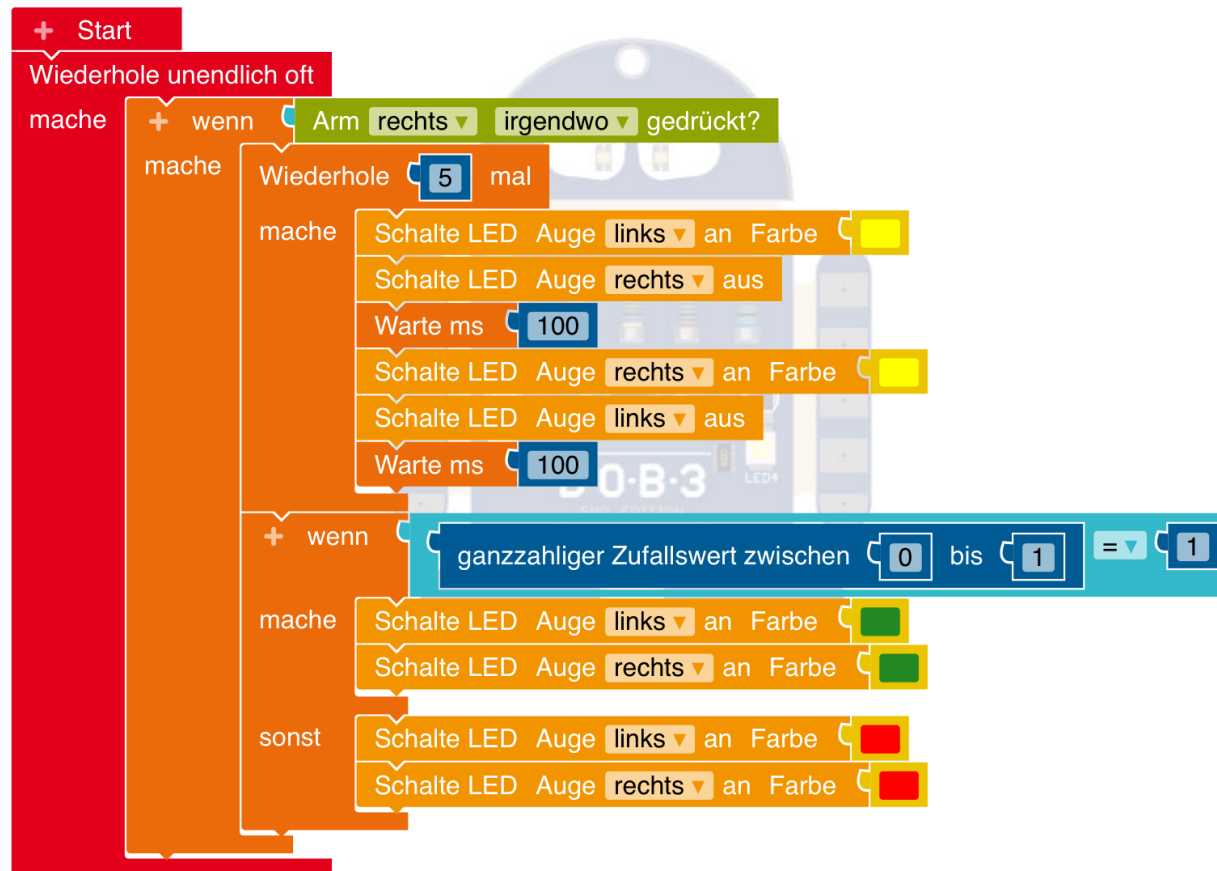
Start
Wiederhole unendlich oft
mache
wenn
Arm rechts irgendwo gedrückt?
mache
Wiederhole 5 mal
mache
Schalte LED Auge links an Farbe
Schalte LED Auge rechts aus
Warte ms 100
Schalte LED Auge rechts an Farbe
Schalte LED Auge links aus
Warte ms 100
wenn
ganzzahliger Zufallswert zwischen 0 bis 1 = 1
mache
Schalte LED Auge links an Farbe
Schalte LED Auge rechts an Farbe
sonst
Schalte LED Auge links an Farbe
Schalte LED Auge rechts an Farbe
D·O·B·3
LED4